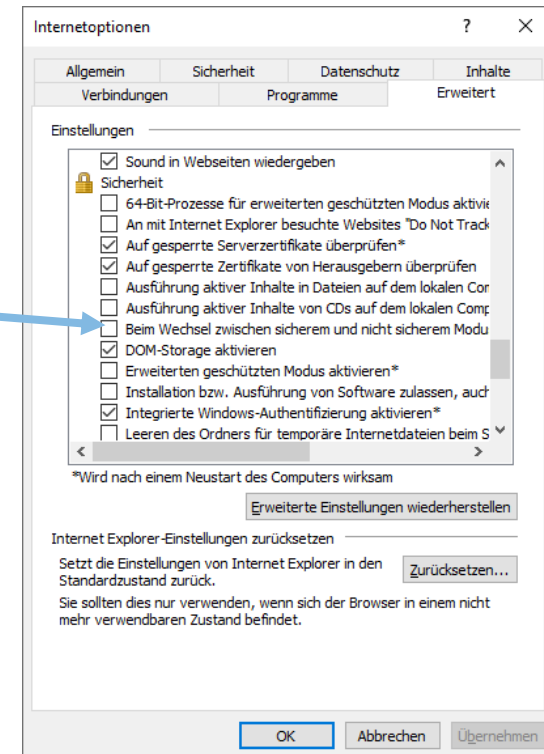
Internetoptionen ? ✕

Allgemein Sicherheit Datenschutz Inhalte
Verbindungen Programme Erweitert

Einstellungen

Sound in Webseiten wiedergeben
Sicherheit
64-Bit-Prozesse für erweiterten geschützten Modus aktivie
An mit Internet Explorer besuchte Websites "Do Not Track
Auf gesperrte Serverzertifikate überprüfen*
Auf gesperrte Zertifikate von Herausgebern überprüfen
Ausführung aktiver Inhalte in Dateien auf dem lokalen Com
Ausführung aktiver Inhalte von CDs auf dem lokalen Comp
Beim Wechsel zwischen sicherem und nicht sicherem Modu
DOM-Storage aktivieren
Erweiterten geschützten Modus aktivieren*
Installation bzw. Ausführung von Software zulassen, auch
Integrierte Windows-Authentifizierung aktivieren*
Leeren des Ordners für temporäre Internetdateien beim S

*Wird nach einem Neustart des Computers wirksam

Erweiterte Einstellungen wiederherstellen

Internet Explorer-Einstellungen zurücksetzen

Setzt die Einstellungen von Internet Explorer in den Standardzustand zurück.

Zurücksetzen...

Sie sollten dies nur verwenden, wenn sich der Browser in einem nicht mehr verwendbaren Zustand befindet.

OK Abbrechen Übernehmen